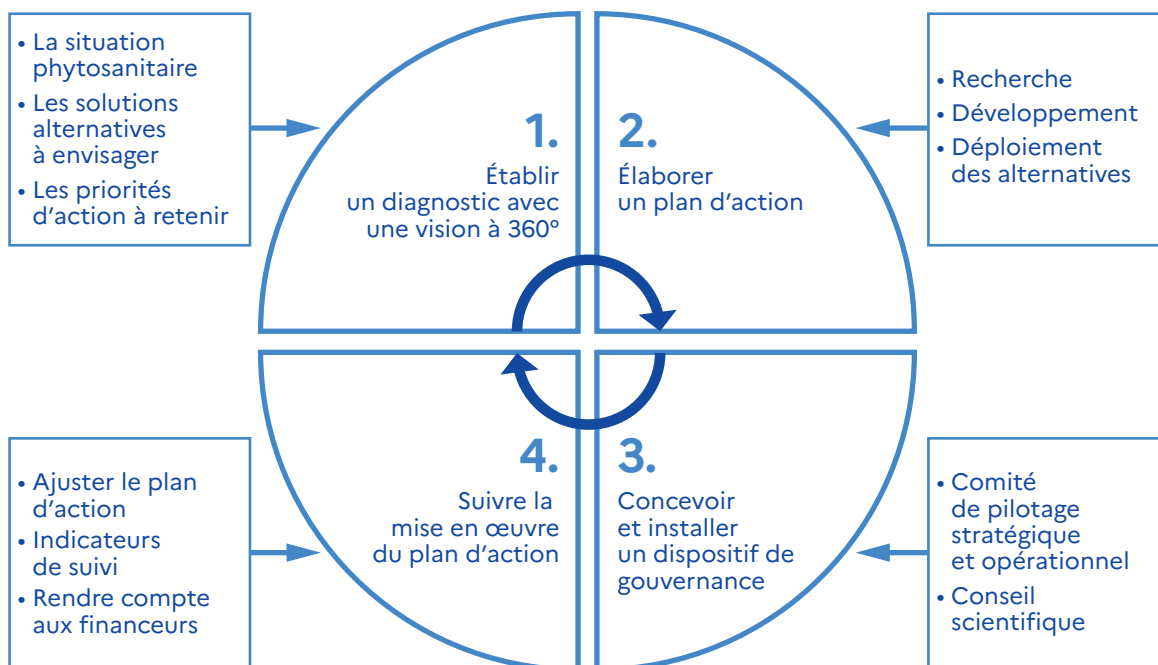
• La situation phytosanitaire
• Les solutions alternatives à envisager
• Les priorités d'action à retenir

1.
Établir un diagnostic avec une vision à 360°

2.
Élaborer un plan d'action

• Recherche
• Développement
• Déploiement des alternatives

• Ajuster le plan d'action
• Indicateurs de suivi
• Rendre compte aux financeurs

4.
Suivre la mise en œuvre du plan d'action

3.
Concevoir et installer un dispositif de gouvernance

• Comité de pilotage stratégique et opérationnel
• Conseil scientifique